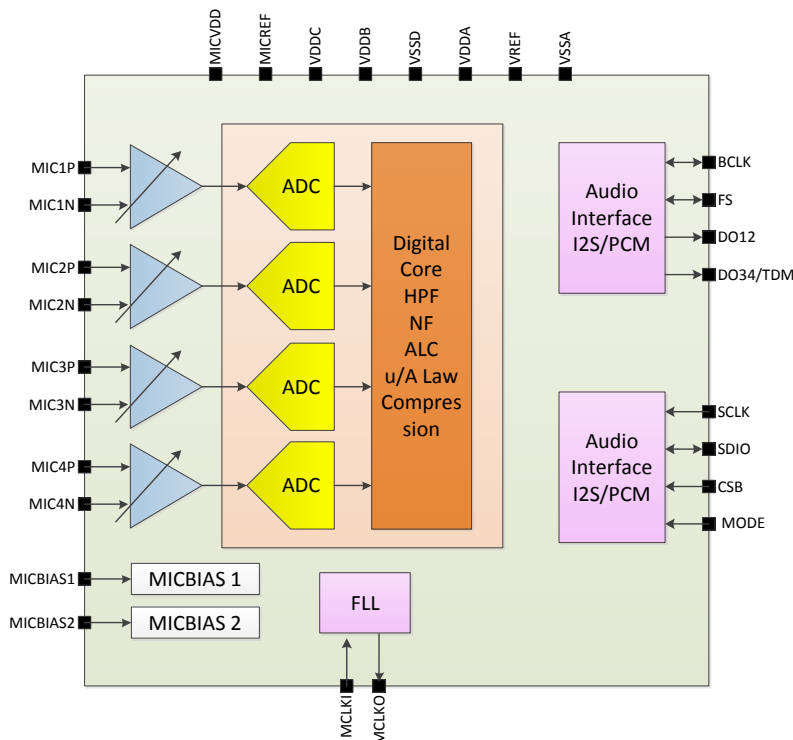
MICVDD MICREF VDDC VDDB VSSD VDDA VREF VSSA

MIC1P
MIC1N
MIC2P
MIC2N
MIC3P
MIC3N
MIC4P
MIC4N

ADC
ADC
ADC
ADC

Digital Core HPF NF ALC u/A Law Compression

Audio Interface I2S/PCM

BCLK
FS
DO12
DO34/TDM

Audio Interface I2S/PCM

SCLK
SDIO
CSB
MODE

MICBIAS1
MICBIAS 1
MICBIAS2
MICBIAS 2

FLL

MCLKI
MCLKO